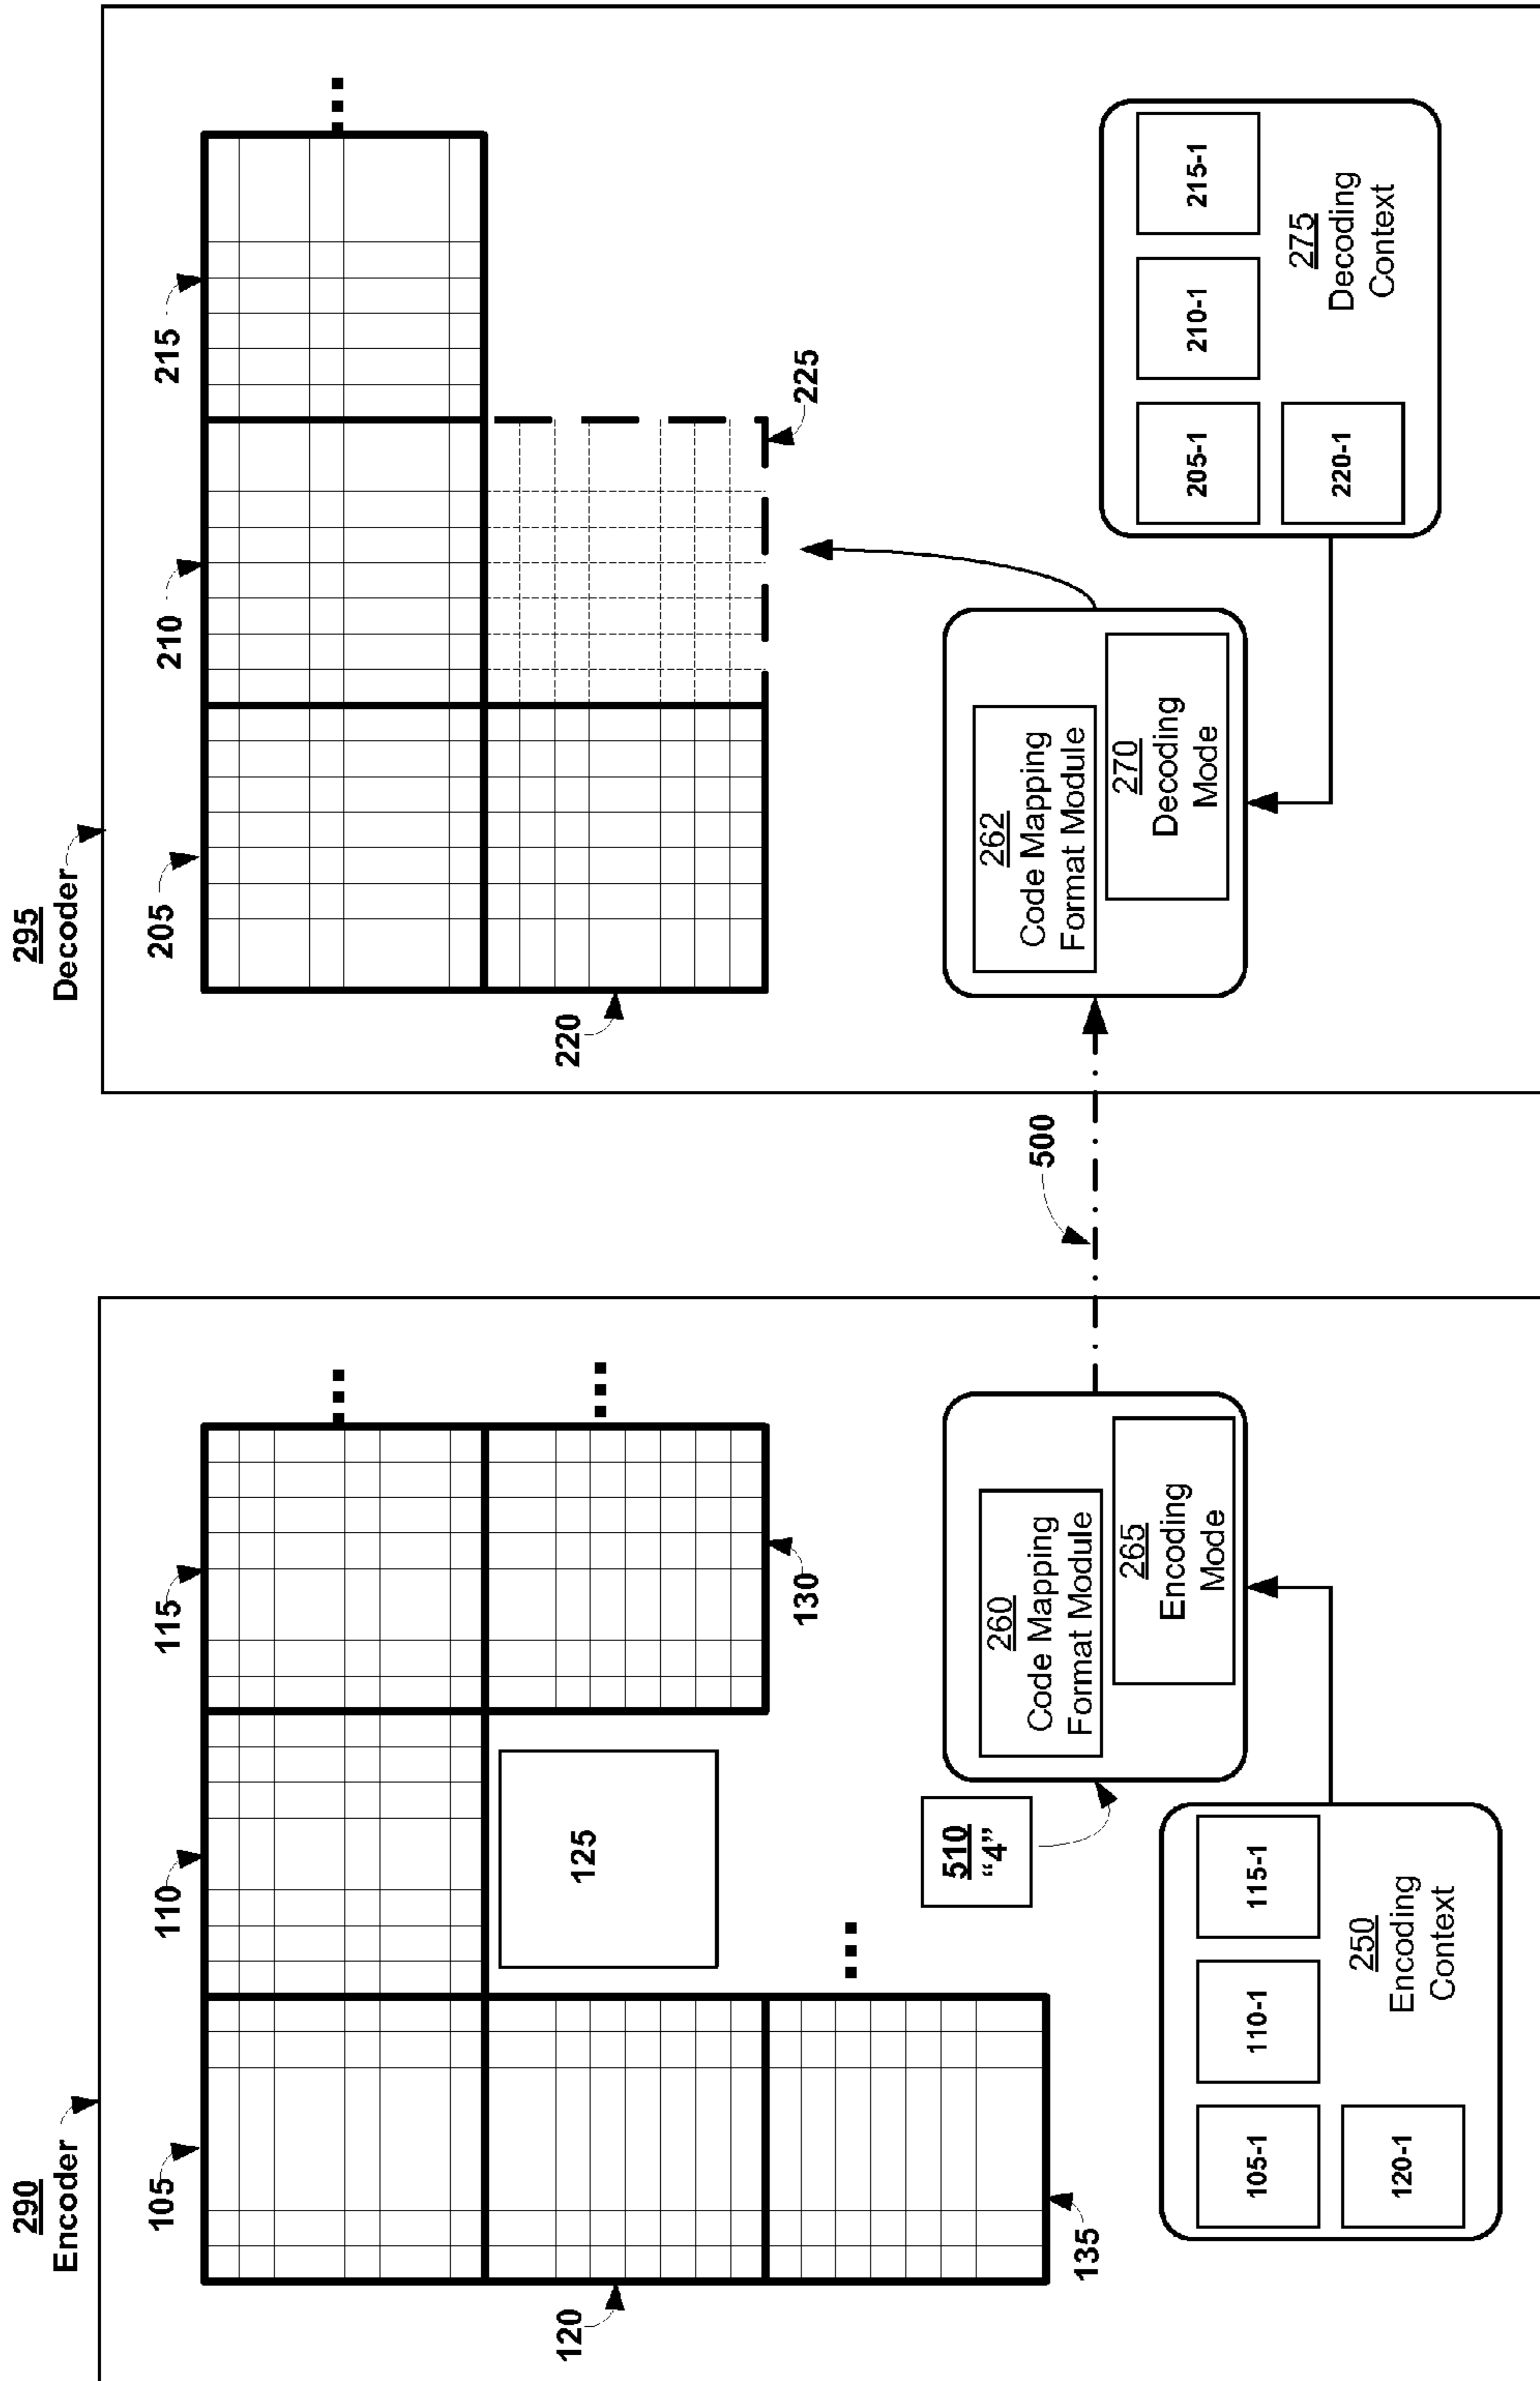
295
Decoder

205

210

215

225

220

262
Code Mapping
Format Module

270
Decoding
Mode

205-1

210-1

215-1

220-1

275
Decoding
Context

500

290
Encoder

105

110

115

125

130

120

135

510
"4"

260
Code Mapping
Format Module

265
Encoding
Mode

105-1

110-1

115-1

120-1

250
Encoding
Context